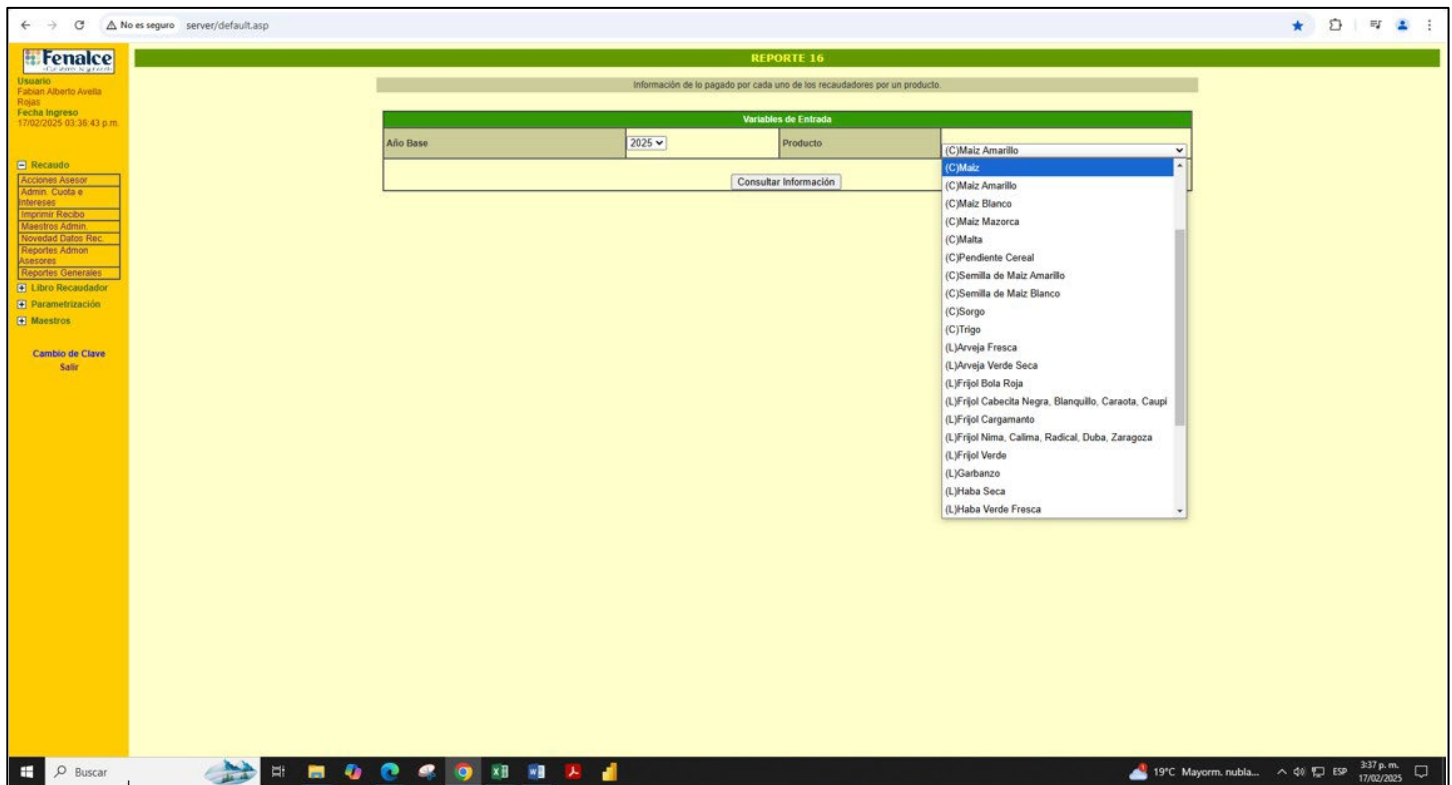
No es seguro server/default.asp

Fenalce

Usuario
Fabian Alberto Avella Rojas
Fecha Ingreso
17/02/2025 03:36:43 p.m.

Recaudo
Acciones Asesor
Admin. Cuota e Intereses
Imprimir Recibo
Maestros Admin.
Novedad Datos Rec.
Reportes Admon Asesores
Reportes Generales
Libro Recaudador
Parametrización
Maestros

Cambio de Clave
Salir

REPORTE 16

Información de lo pagado por cada uno de los recaudadores por un producto.

Variables de Entrada

| Año Base | 2025 | Producto | (C)Maiz Amarillo |
|---|---|---|---|

Consultar Información

(C)Maiz
(C)Maiz Amarillo
(C)Maiz Blanco
(C)Maiz Mazorca
(C)Malta
(C)Pendiente Cereal
(C)Semilla de Maiz Amarillo
(C)Semilla de Maiz Blanco
(C)Sorgo
(C)Trigo
(L)Arveja Fresca
(L)Arveja Verde Seca
(L)Frijol Bola Roja
(L)Frijol Cabecita Negra, Blanquillo, Caraota, Caupi
(L)Frijol Cargamanto
(L)Frijol Nima, Calima, Radical, Duba, Zaragoza
(L)Frijol Verde
(L)Garbanzo
(L)Haba Seca
(L)Haba Verde Fresca

Buscar
19°C Mayorm. nubla... ESP 3:37 p. m. 17/02/2025